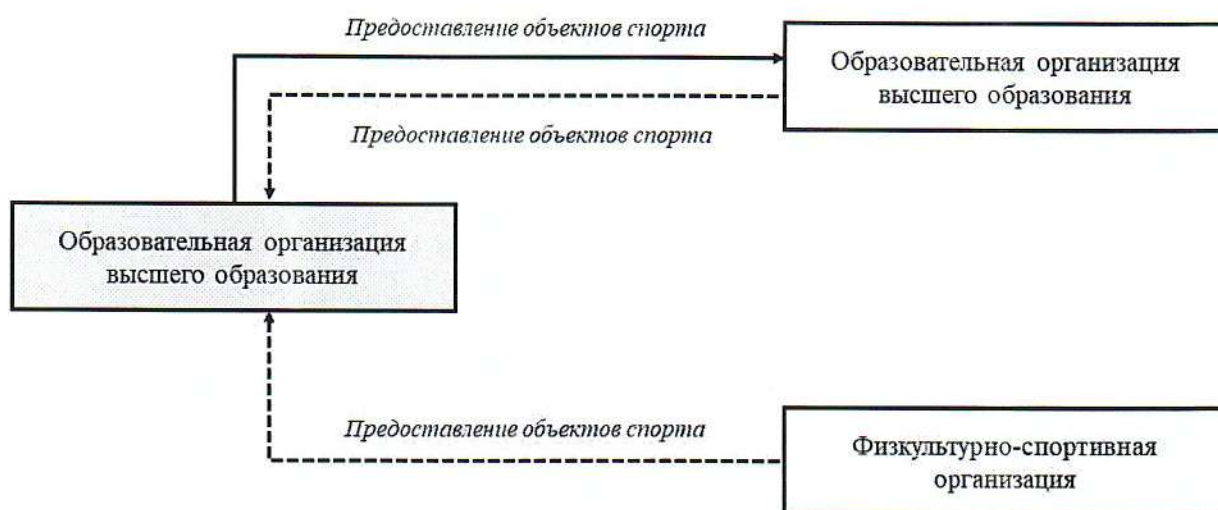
Предоставление объектов спорта

Образовательная организация высшего образования

Предоставление объектов спорта

Образовательная организация высшего образования

Предоставление объектов спорта

Физкультурно-спортивная организация